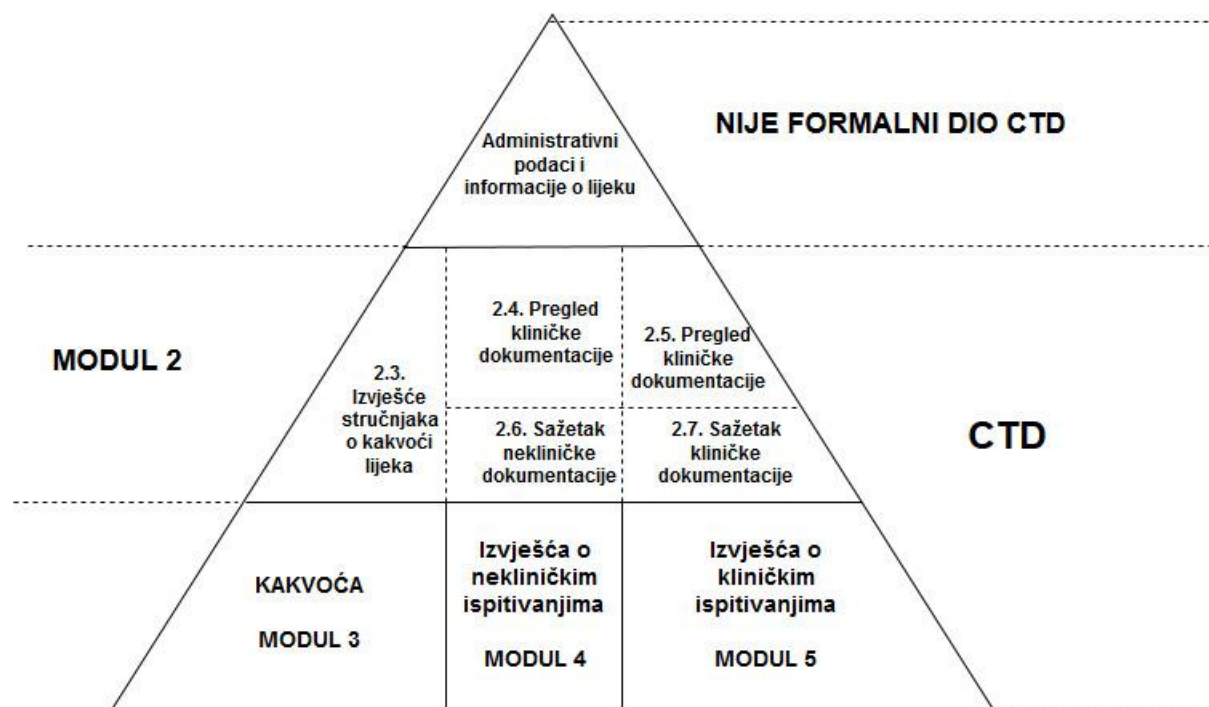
Administrativni podaci i informacije o lijeku

NIJE FORMALNI DIO CTD

MODUL 2

2.3. Izvješće stručnjaka o kakvoći lijeka

2.4. Pregled kliničke dokumentacije

2.5. Pregled kliničke dokumentacije

2.6. Sažetak nekliničke dokumentacije

2.7. Sažetak kliničke dokumentacije

CTD

KAKVOĆA

MODUL 3

Izvješća o nekliničkim ispitivanjima

MODUL 4

Izvješća o kliničkim ispitivanjima

MODUL 5